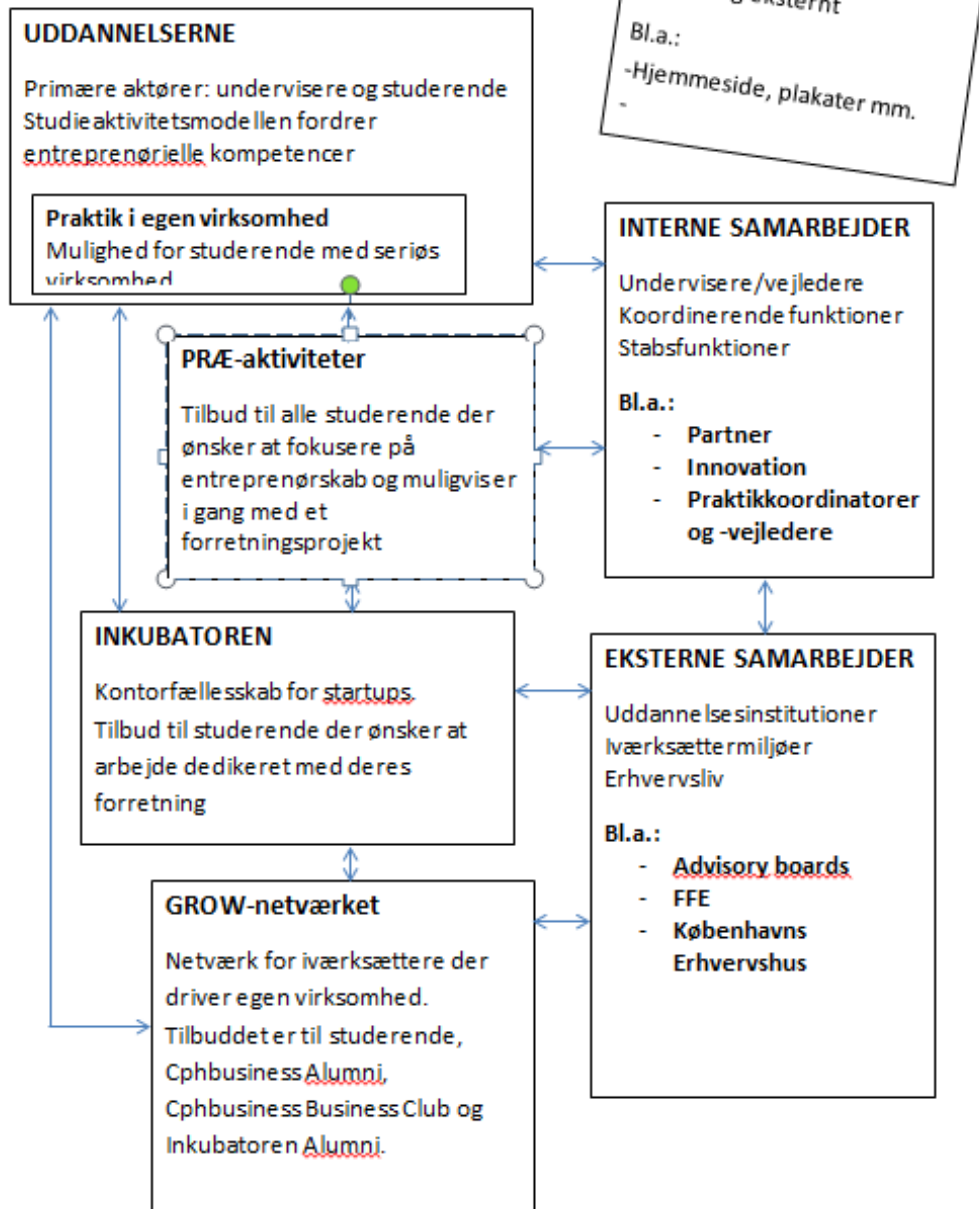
UDDANNELSERNE

Primære aktører: undervisere og studerende Studieaktivitetsmodellen fordrer entreprenørielle kompetencer

Praktik i egen virksomhed
Mulighed for studerende med seriøs virksomhed

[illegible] eksternt
Bl.a.:
-Hjemmeside, plakater mm.
-

INTERNE SAMARBEJDER

Undervisere/vejledere
Koordinerende funktioner
Stabsfunktioner

Bl.a.:
- Partner
- Innovation
- Praktikkoordinatorer og -vejledere

PRÆ-aktiviteter

Tilbud til alle studerende der ønsker at fokusere på entreprenørskab og muligvis er i gang med et forretningsprojekt

INKUBATOREN

Kontorfællesskab for startups. Tilbud til studerende der ønsker at arbejde dedikeret med deres forretning

EKSTERNE SAMARBEJDER

Uddannelsesinstitutioner
Iværksættermiljøer
Erhvervsliv

Bl.a.:
- Advisory boards
- FFE
- Københavns Erhvervshus

GROW-netværket

Netværk for iværksættere der driver egen virksomhed. Tilbuddet er til studerende, Cphbusiness Alumni, Cphbusiness Business Club og Inkubatoren Alumni.